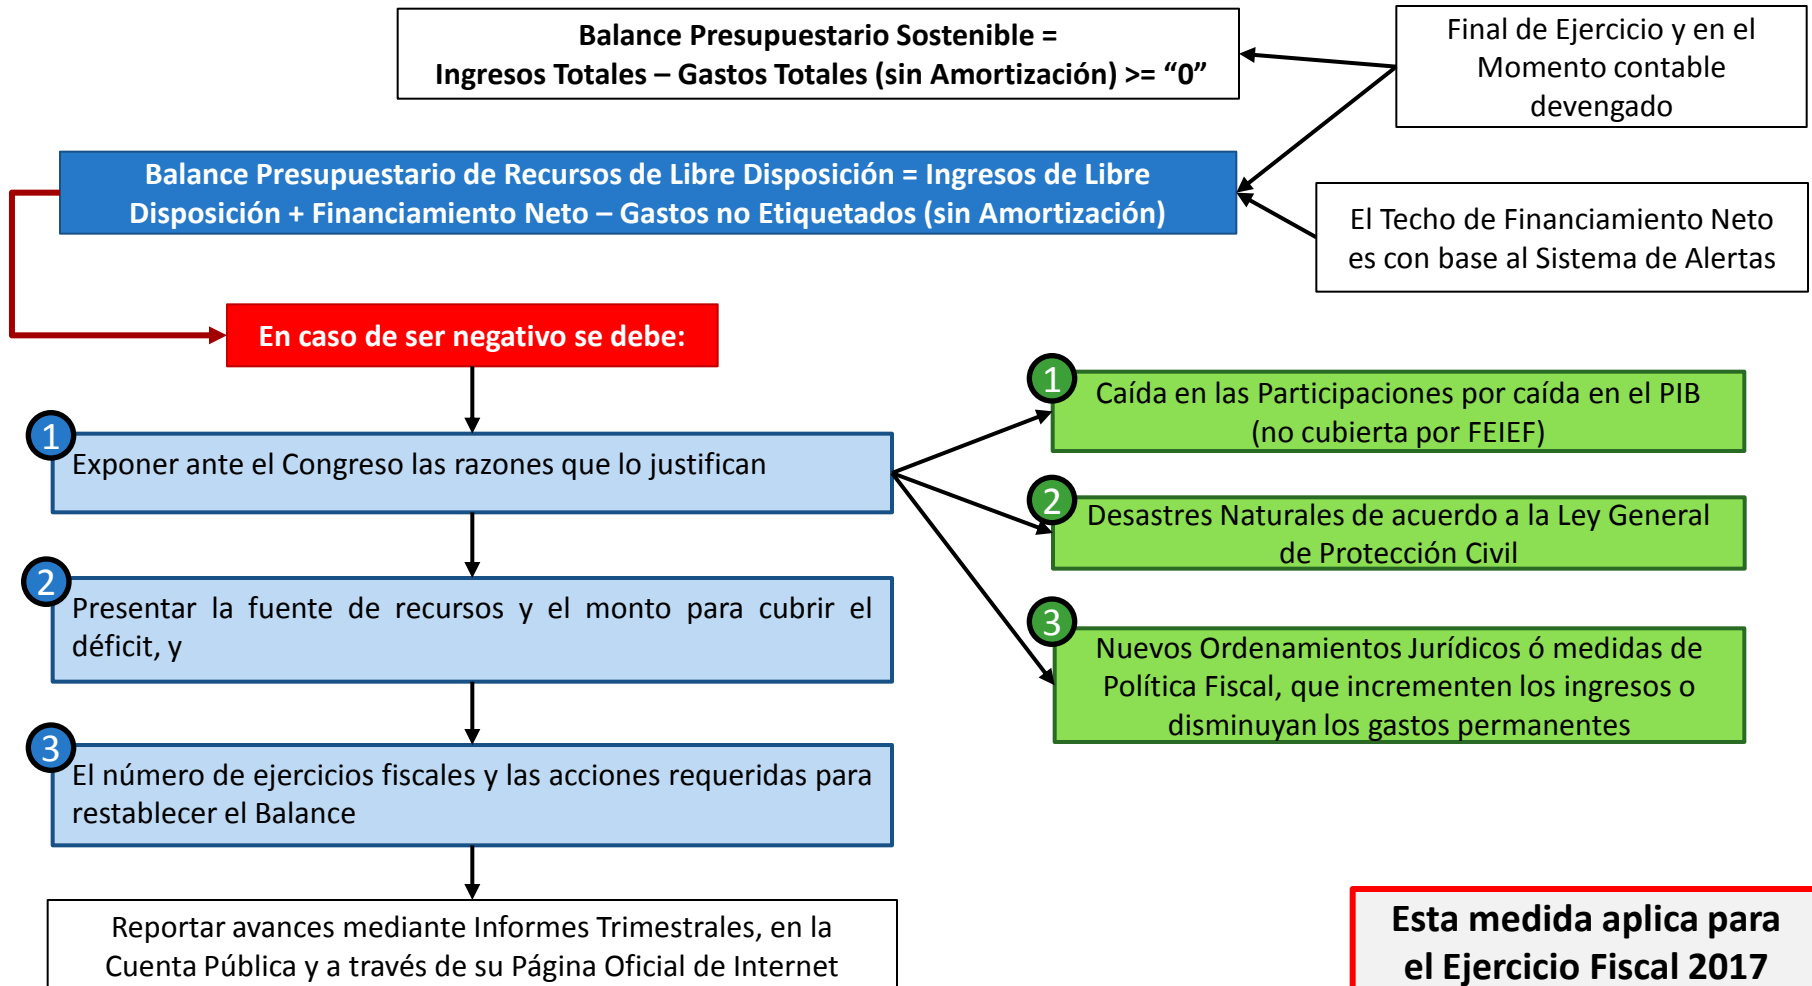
Balance Presupuestario Sostenible = Ingresos Totales – Gastos Totales (sin Amortización) >= “0”

Final de Ejercicio y en el Momento contable devengado

Balance Presupuestario de Recursos de Libre Disposición = Ingresos de Libre Disposición + Financiamiento Neto – Gastos no Etiquetados (sin Amortización)

El Techo de Financiamiento Neto es con base al Sistema de Alertas

En caso de ser negativo se debe:

1 Exponer ante el Congreso las razones que lo justifican

2 Presentar la fuente de recursos y el monto para cubrir el déficit, y

3 El número de ejercicios fiscales y las acciones requeridas para restablecer el Balance

Reportar avances mediante Informes Trimestrales, en la Cuenta Pública y a través de su Página Oficial de Internet

1 Caída en las Participaciones por caída en el PIB (no cubierta por FEIEF)

2 Desastres Naturales de acuerdo a la Ley General de Protección Civil

3 Nuevos Ordenamientos Jurídicos ó medidas de Política Fiscal, que incrementen los ingresos o disminuyan los gastos permanentes

Esta medida aplica para el Ejercicio Fiscal 2017